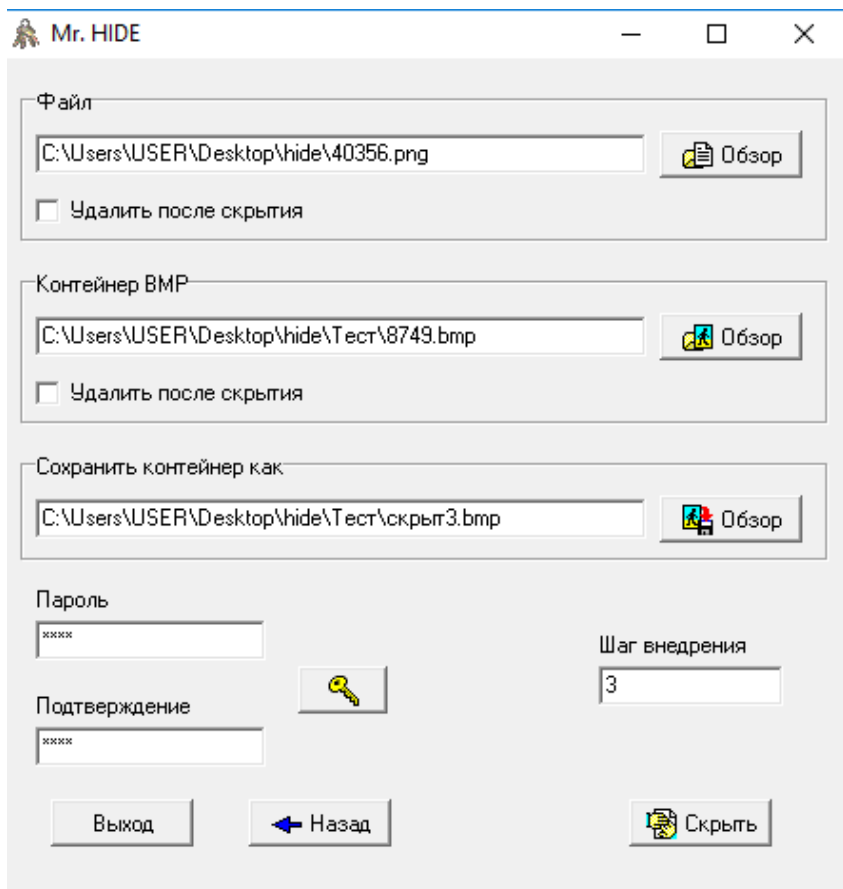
Mr. HIDE

Файл
C:\Users\USER\Desktop\hide\40356.png
Обзор
Удалить после скрытия

Контейнер BMP
C:\Users\USER\Desktop\hide\Тест\8749.bmp
Обзор
Удалить после скрытия

Сохранить контейнер как
C:\Users\USER\Desktop\hide\Тест\скрыт3.bmp
Обзор

Пароль
****
Подтверждение
****
Шаг внедрения
3

Выход
Назад
Скрыть